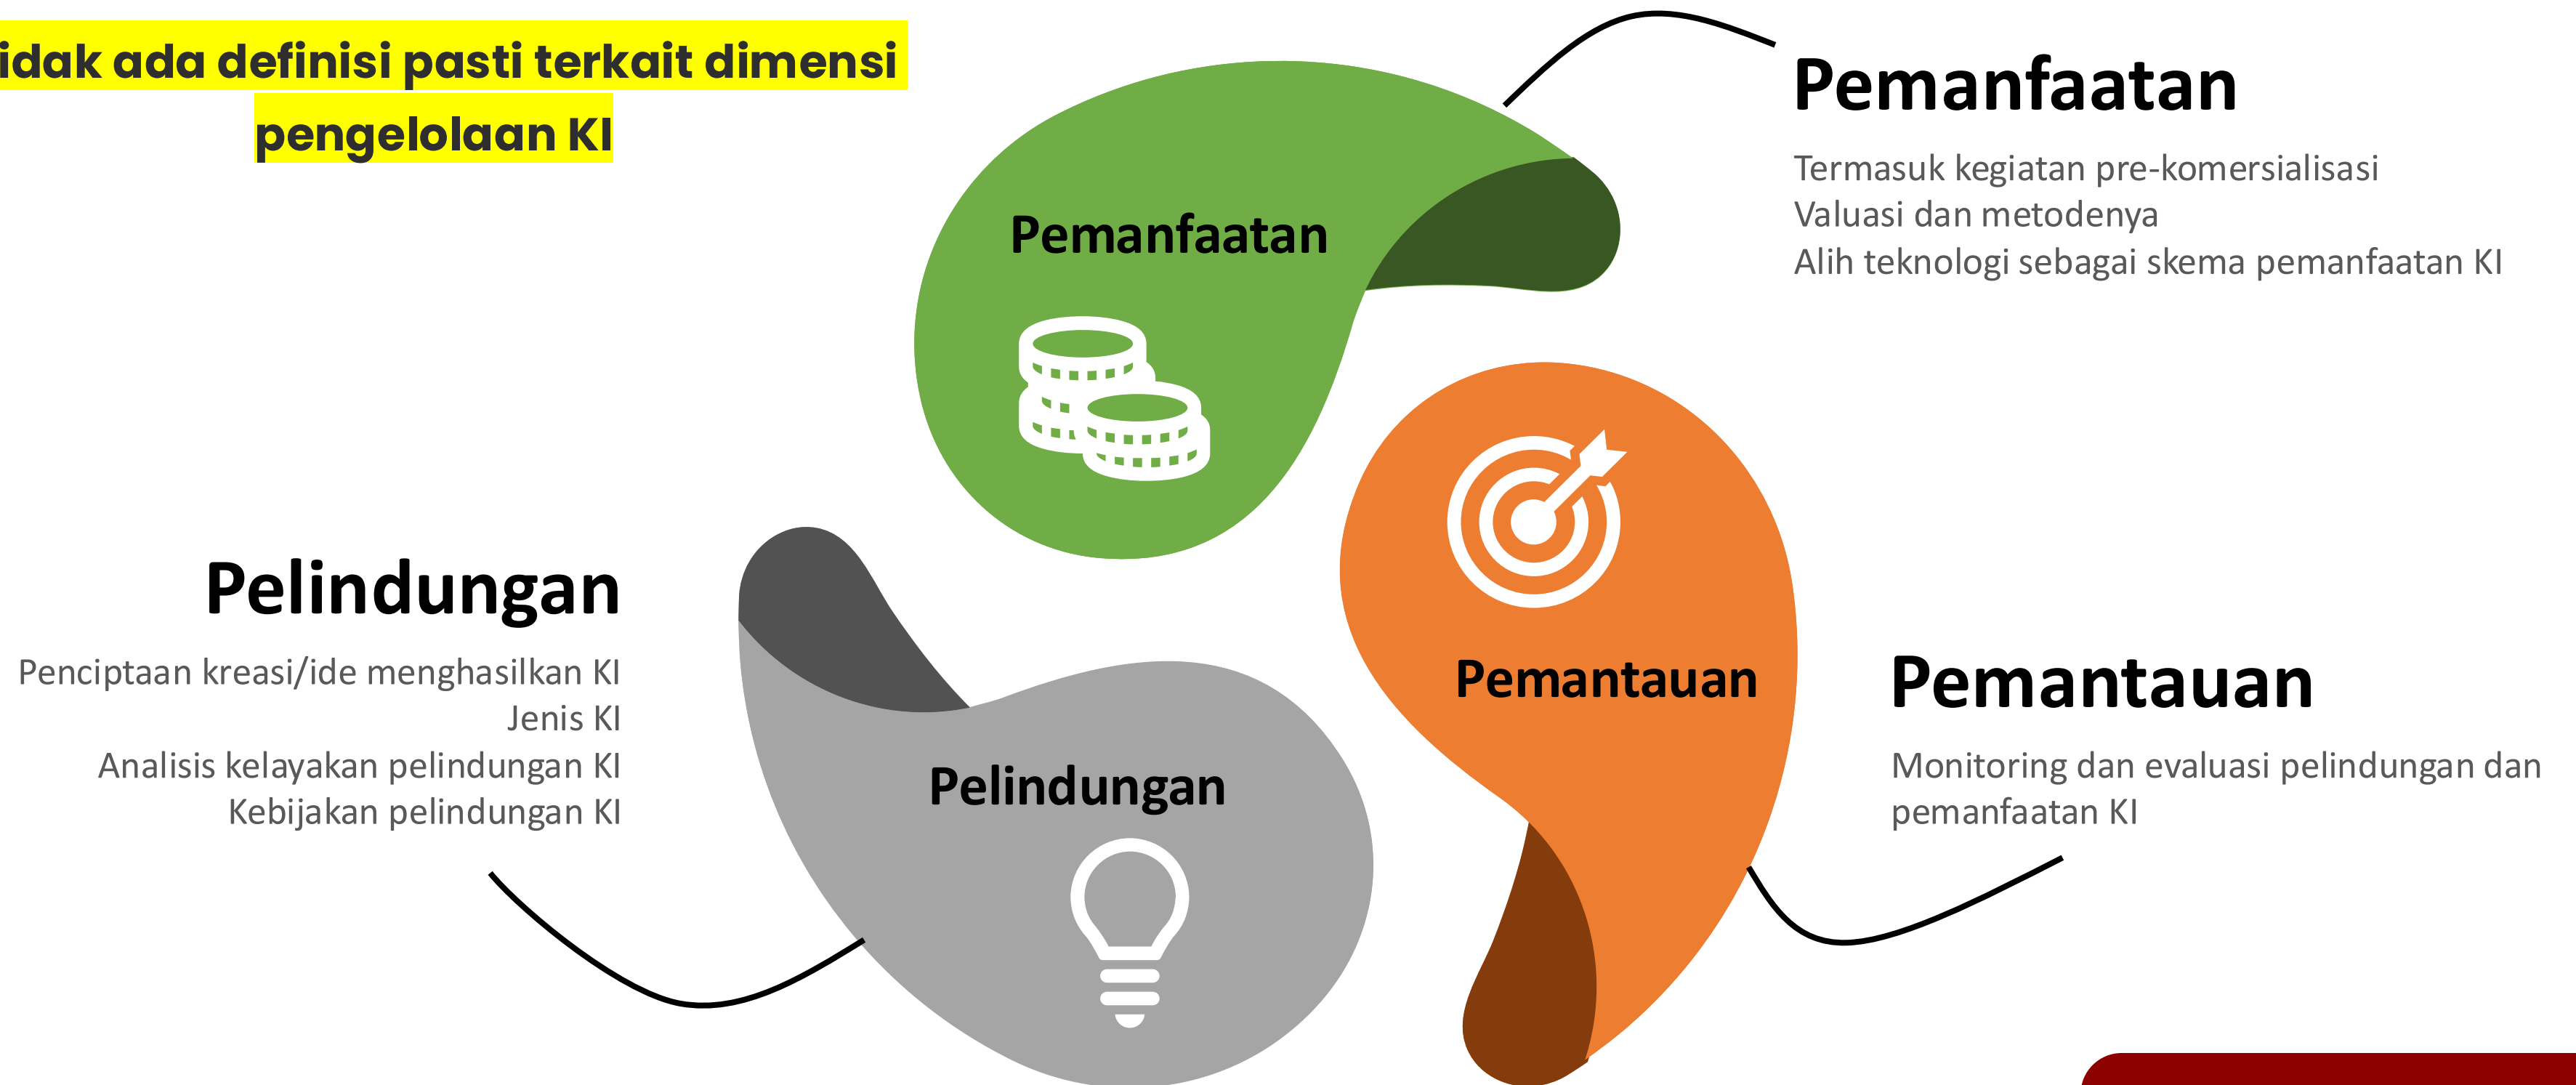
idak ada definisi pasti terkait dimensi pengelolaan KI

Pemanfaatan

Pemanfaatan

Termasuk kegiatan pre-komersialisasi
Valuasi dan metodenya
Alih teknologi sebagai skema pemanfaatan KI

Pelindungan

Penciptaan kreasi/ide menghasilkan KI
Jenis KI
Analisis kelayakan pelindungan KI
Kebijakan pelindungan KI

Pemantauan

Pelindungan

Pemantauan

Monitoring dan evaluasi pelindungan dan pemanfaatan KI